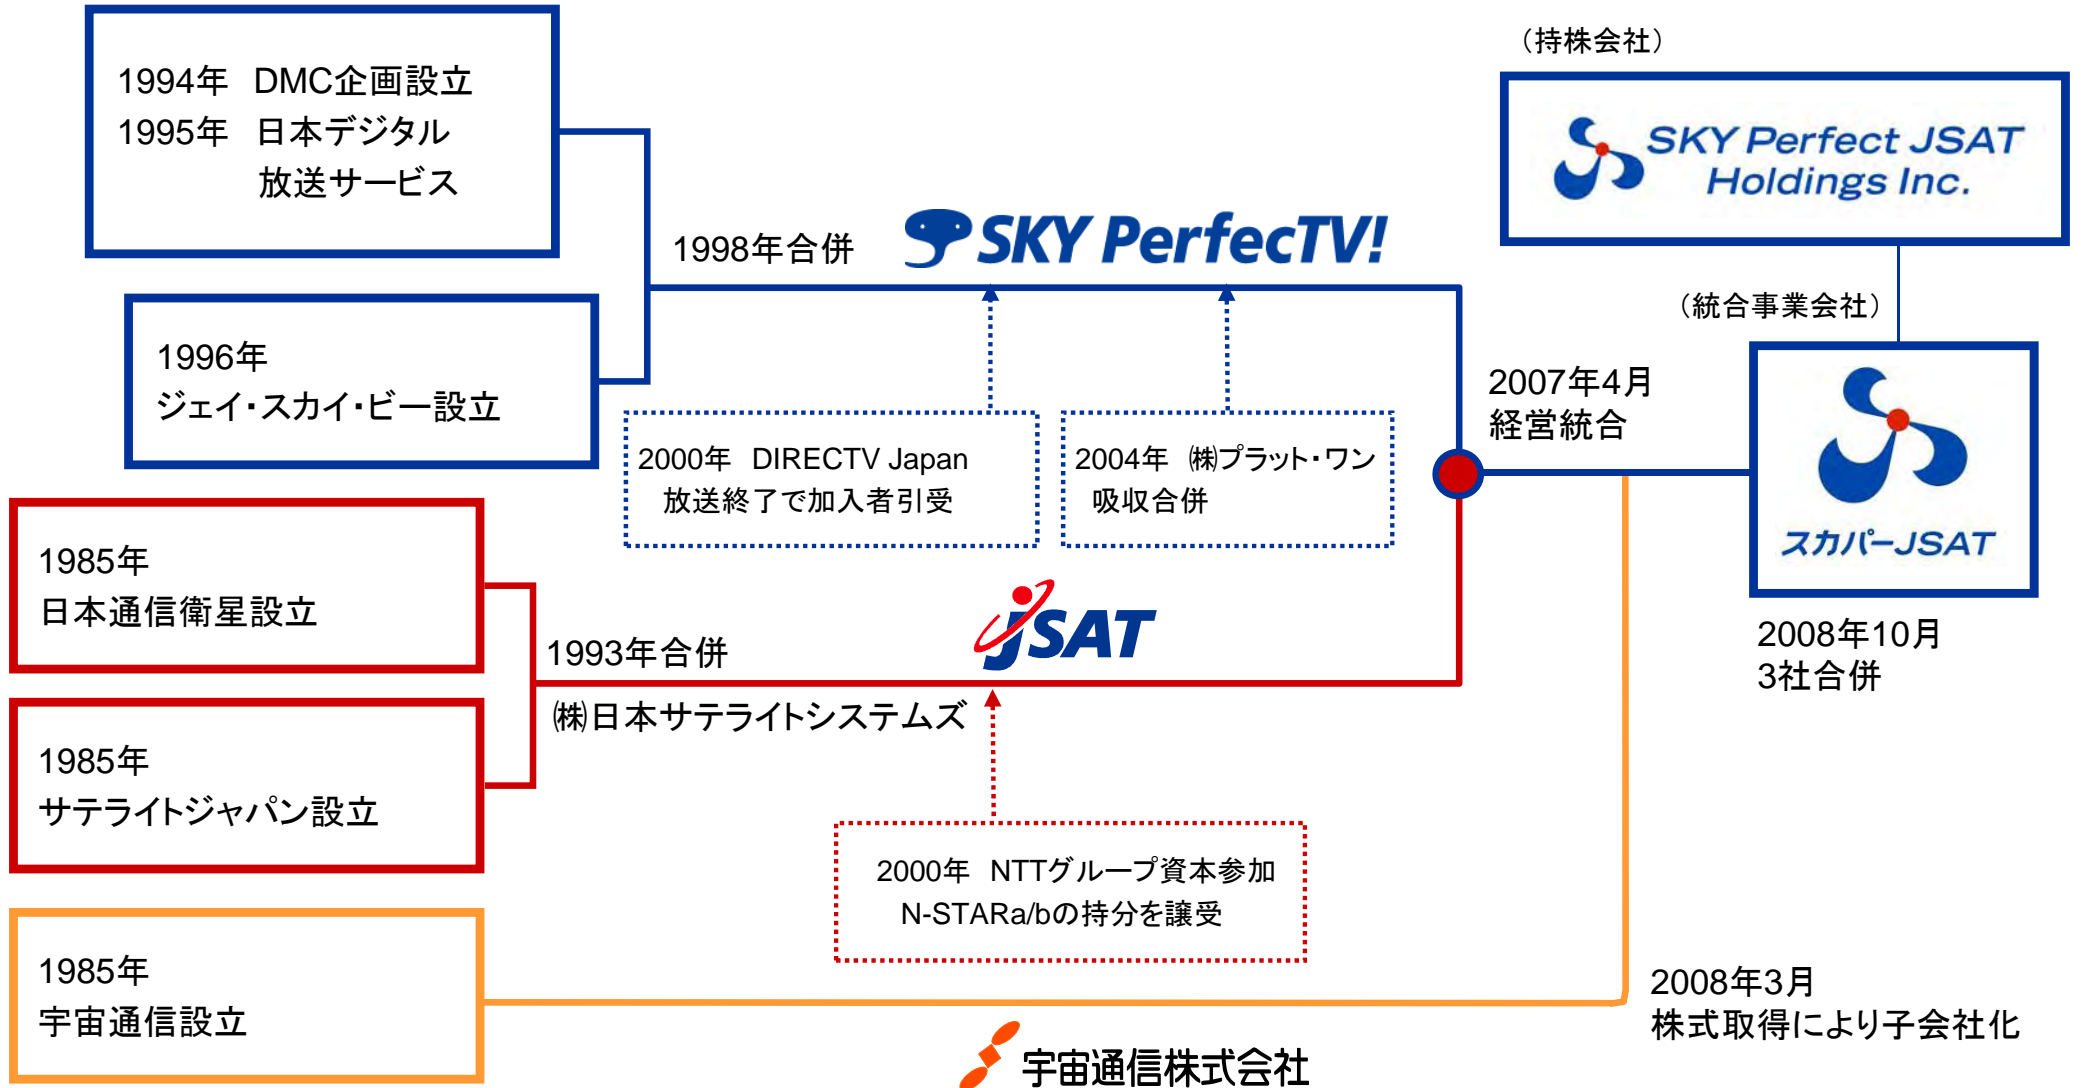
1994年　DMC企画設立
1995年　日本デジタル放送サービス

1996年
ジェイ・スカイ・ビー設立

1998年合併

SKY PerfecTV!

2000年　DIRECTV Japan 放送終了で加入者引受

2004年　㈱プラット・ワン 吸収合併

（持株会社）

SKY Perfect JSAT Holdings Inc.

（統合事業会社）

2007年4月
経営統合

スカパーJSAT

2008年10月
3社合併

1985年
日本通信衛星設立

1985年
サテライトジャパン設立

1993年合併

JSAT

㈱日本サテライトシステムズ

2000年　NTTグループ資本参加
N-STARa/bの持分を譲受

1985年
宇宙通信設立

宇宙通信株式会社

2008年3月
株式取得により子会社化